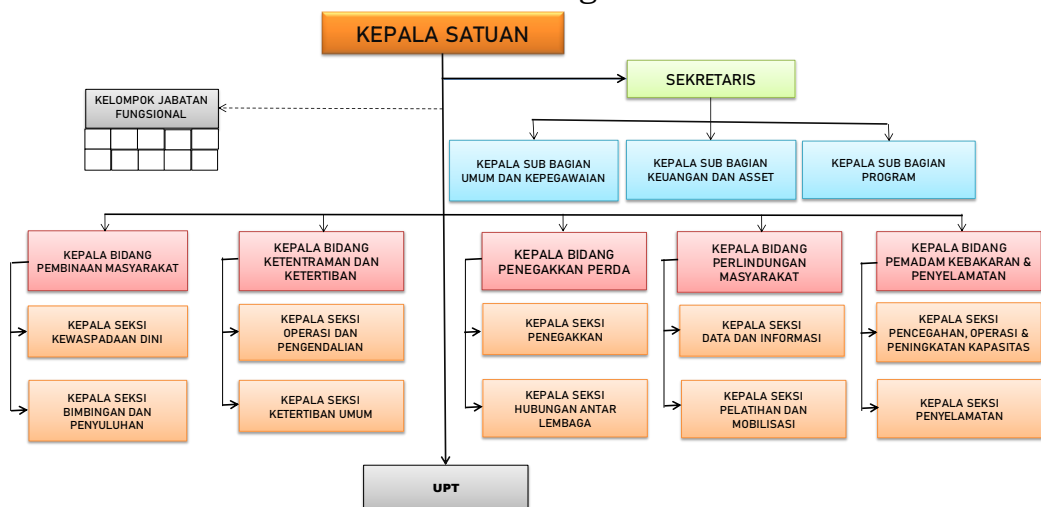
KEPALA SATUAN

SEKRETARIS

KELOMPOK JABATAN FUNGSIONAL

KEPALA SUB BAGIAN UMUM DAN KEPEGAWAIAN

KEPALA SUB BAGIAN KEUANGAN DAN ASSET

KEPALA SUB BAGIAN PROGRAM

KEPALA BIDANG PEMBINAAN MASYARAKAT

KEPALA SEKSI KEWASPADAAN DINI

KEPALA SEKSI BIMBINGAN DAN PENYULUHAN

KEPALA BIDANG KETENTRAMAN DAN KETERTIBAN

KEPALA SEKSI OPERASI DAN PENGENDALIAN

KEPALA SEKSI KETERTIBAN UMUM

KEPALA BIDANG PENEGAKKAN PERDA

KEPALA SEKSI PENEGAKKAN

KEPALA SEKSI HUBUNGAN ANTAR LEMBAGA

KEPALA BIDANG PERLINDUNGAN MASYARAKAT

KEPALA SEKSI DATA DAN INFORMASI

KEPALA SEKSI PELATIHAN DAN MOBILISASI

KEPALA BIDANG PEMADAM KEBAKARAN & PENYELAMATAN

KEPALA SEKSI PENCEGAHAN, OPERASI & PENINGKATAN KAPASITAS

KEPALA SEKSI PENYELAMATAN

UPT